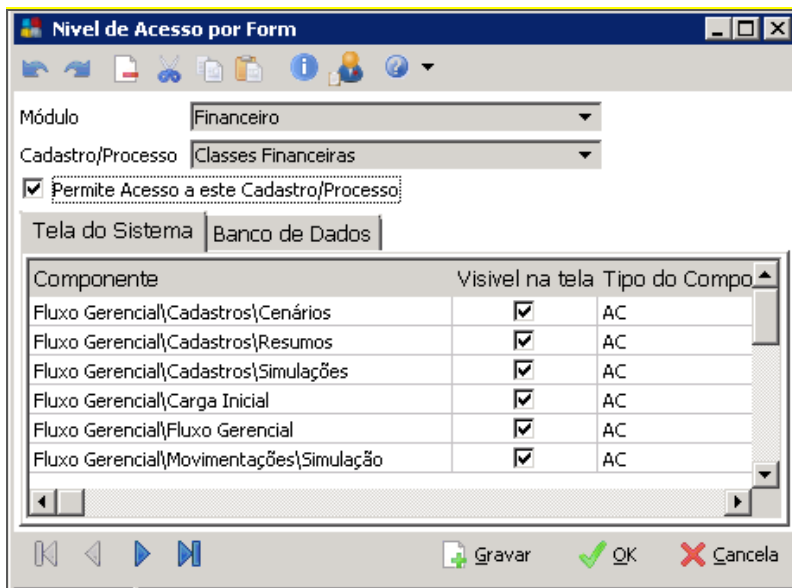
Nivel de Acesso por Form

Módulo Financeiro

Cadastro/Processo Classes Financeiras

Permite Acesso a este Cadastro/Processo

Tela do Sistema | Banco de Dados

| Componente | Visivel na tela | Tipo do Compo |
|---|---|---|
| Fluxo Gerencial\Cadastros\Cenários | ☑ | AC |
| Fluxo Gerencial\Cadastros\Resumos | ☑ | AC |
| Fluxo Gerencial\Cadastros\Simulações | ☑ | AC |
| Fluxo Gerencial\Carga Inicial | ☑ | AC |
| Fluxo Gerencial\Fluxo Gerencial | ☑ | AC |
| Fluxo Gerencial\Movimentações\Simulação | ☑ | AC |

Gravar OK Cancela